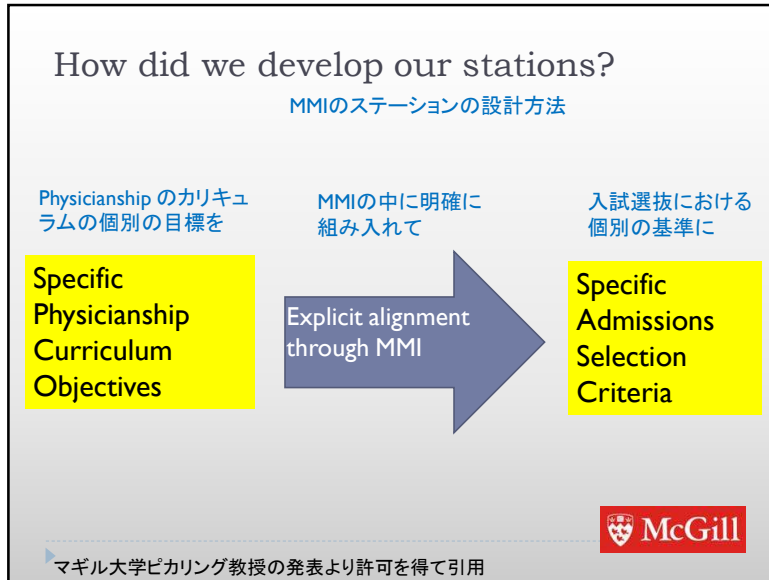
How did we develop our stations?

MMIのステーションの設計方法

Physicianship のカリキュラムの個別の目標を

MMIの中に明確に組み入れて

入試選抜における個別の基準に

Specific Physicianship Curriculum Objectives

Explicit alignment through MMI

Specific Admissions Selection Criteria

McGill

マギル大学ピカリング教授の発表より許可を得て引用